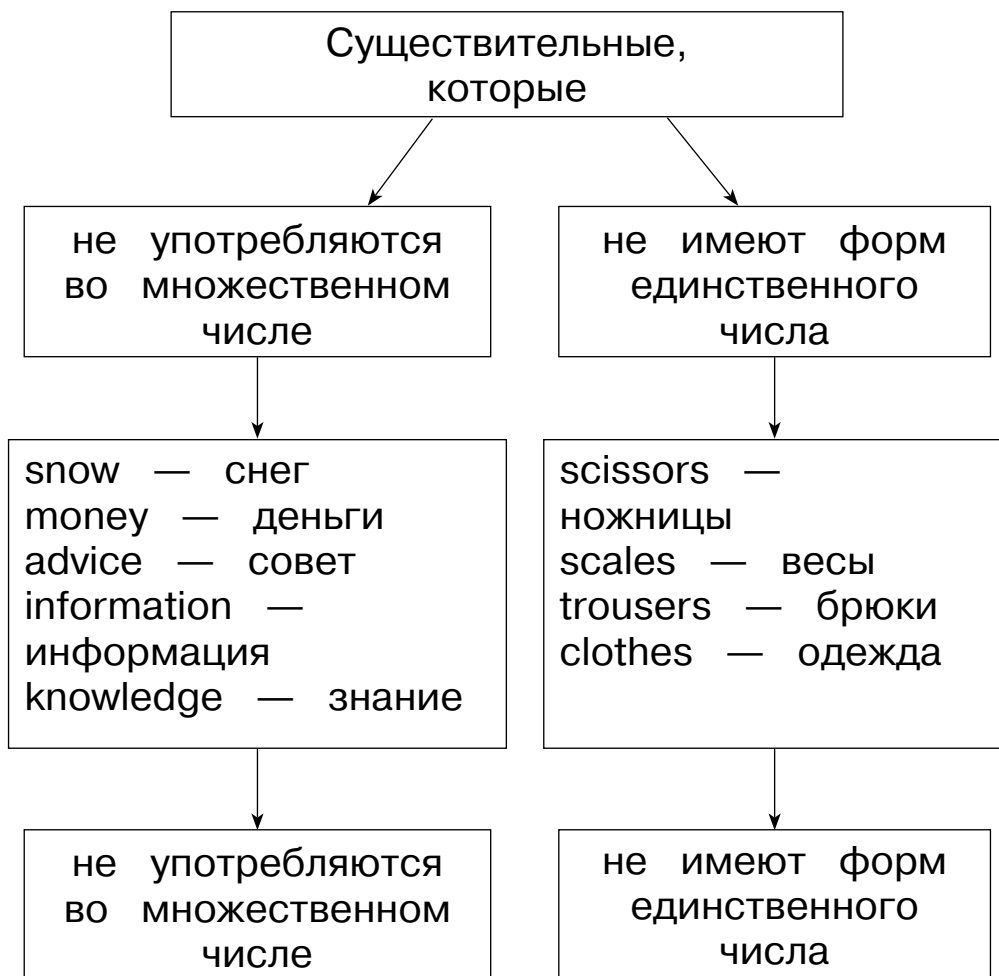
Существительные, которые

не употребляются во множественном числе

не имеют форм единственного числа

snow — снег
money — деньги
advice — совет
information — информация
knowledge — знание

scissors — ножницы
scales — весы
trousers — брюки
clothes — одежда

не употребляются во множественном числе

не имеют форм единственного числа